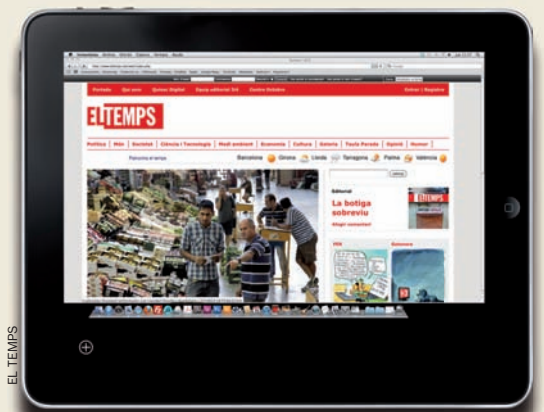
Portada | Qui som | Quiosc Digital | Equip editorial 3.0 | Centre Grafiste | Entrar | Registre

EL TEMPS

Política | Món | Societat | Ciència i Tecnologia | Medi ambient | Economia | Cultura | Galeria | Taula Parada | Opinió | Humor

Barcelona | Girona | Lleida | Tarragona | Palma | València

Editorial

La botiga sobreviu

EL TEMPS

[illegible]

EL TEMPS